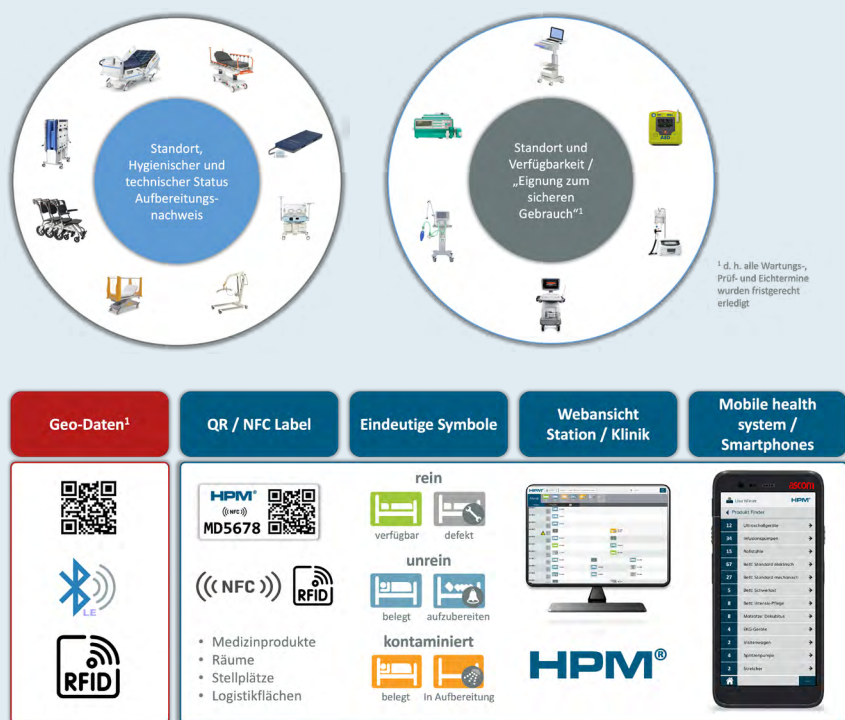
Standort, Hygienischer und technischer Status Aufbereitungsnachweis

Standort und Verfügbarkeit / „Eignung zum sicheren Gebrauch“$^1$

AED

$^1$ d. h. alle Wartungs-, Prüf- und Eichtermine wurden fristgerecht erledigt

Geo-Daten$^1$

QR / NFC Label

Eindeutige Symbole

Webansicht Station / Klinik

Mobile health system / Smartphones

LE

RFID

HPM®

((NFC))

MD5678

((( NFC )))

RFID

• Medizinprodukte
• Räume
• Stellplätze
• Logistikflächen

rein

verfügbar

defekt

unrein

belegt

aufzubereiten

kontaminiert

belegt

In Aufbereitung

HPM®

ascom

Produkt Finder

| 12 | Ultraschallgeräte |
|---|---|
| 34 | Infusionspumpen |
| 15 | Rollstühle |
| 67 | Bett: Standard elektrisch |
| 27 | Bett: Standard mechanisch |
| 5 | Bett: Schwerlast |
| 5 | Bett: Intensiv-Pflege |
| 8 | Mobiler Defibrillator |
| 8 | EKG-Geräte |
| 8 | Visitenwagen |
| 2 | Spritzenpumpe |
| 5 | Strecker |